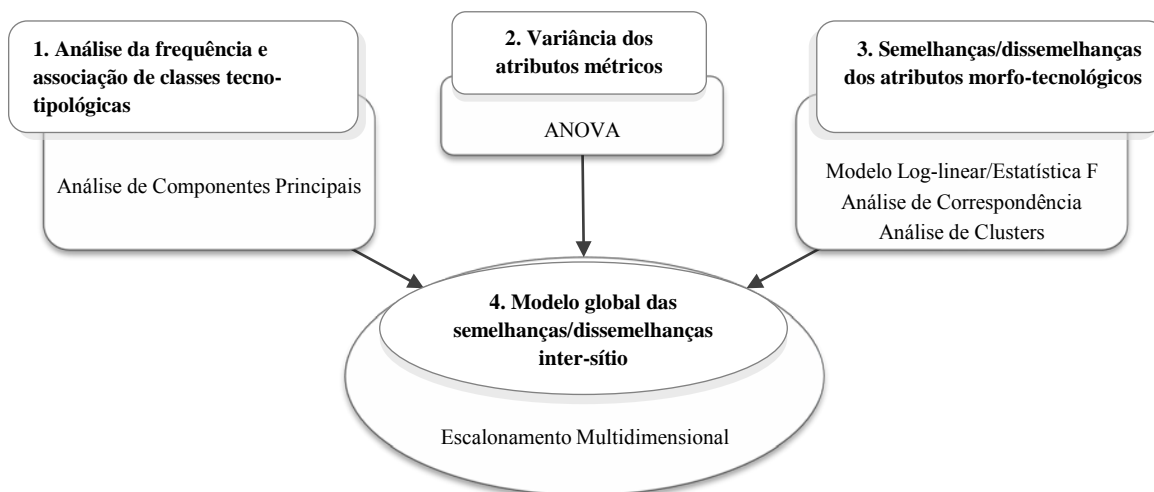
1. Análise da frequência e associação de classes tecnotipológicas

Análise de Componentes Principais

2. Variância dos atributos métricos

ANOVA

3. Semelhanças/dissemelhanças dos atributos morfo-tecnológicos

Modelo Log-linear/Estatística F
Análise de Correspondência
Análise de Clusters

4. Modelo global das semelhanças/dissemelhanças inter-sítio

Escalonamento Multidimensional